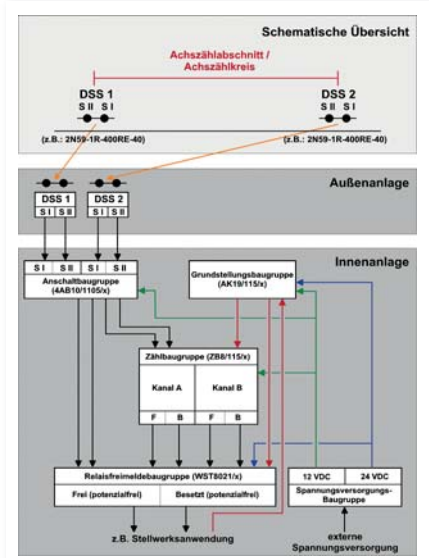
Schematische Übersicht

Achszählabschnitt / Achszählkreis

DSS 1
S II S I

DSS 2
S II S I

(z.B.: 2N59-1R-400RE-40)

(z.B.: 2N59-1R-400RE-40)

Außenanlage

DSS 1
S I S II

DSS 2
S I S II

Innenanlage

S I S II S I S II

Anschaltbaugruppe (4AB10/1105/x)

Grundstellungsbaugruppe (AK19/115/x)

Zählbaugruppe (ZB8/115/x)

Kanal A

Kanal B

F B F B

Relaisfreimeldebaugruppe (WST8021/x)

Frei (potenzialfrei)

Besetzt (potenzialfrei)

12 VDC 24 VDC

Spannungsversorgungs-Baugruppe

z.B. Stellwerksanwendung

externe Spannungsversorgung